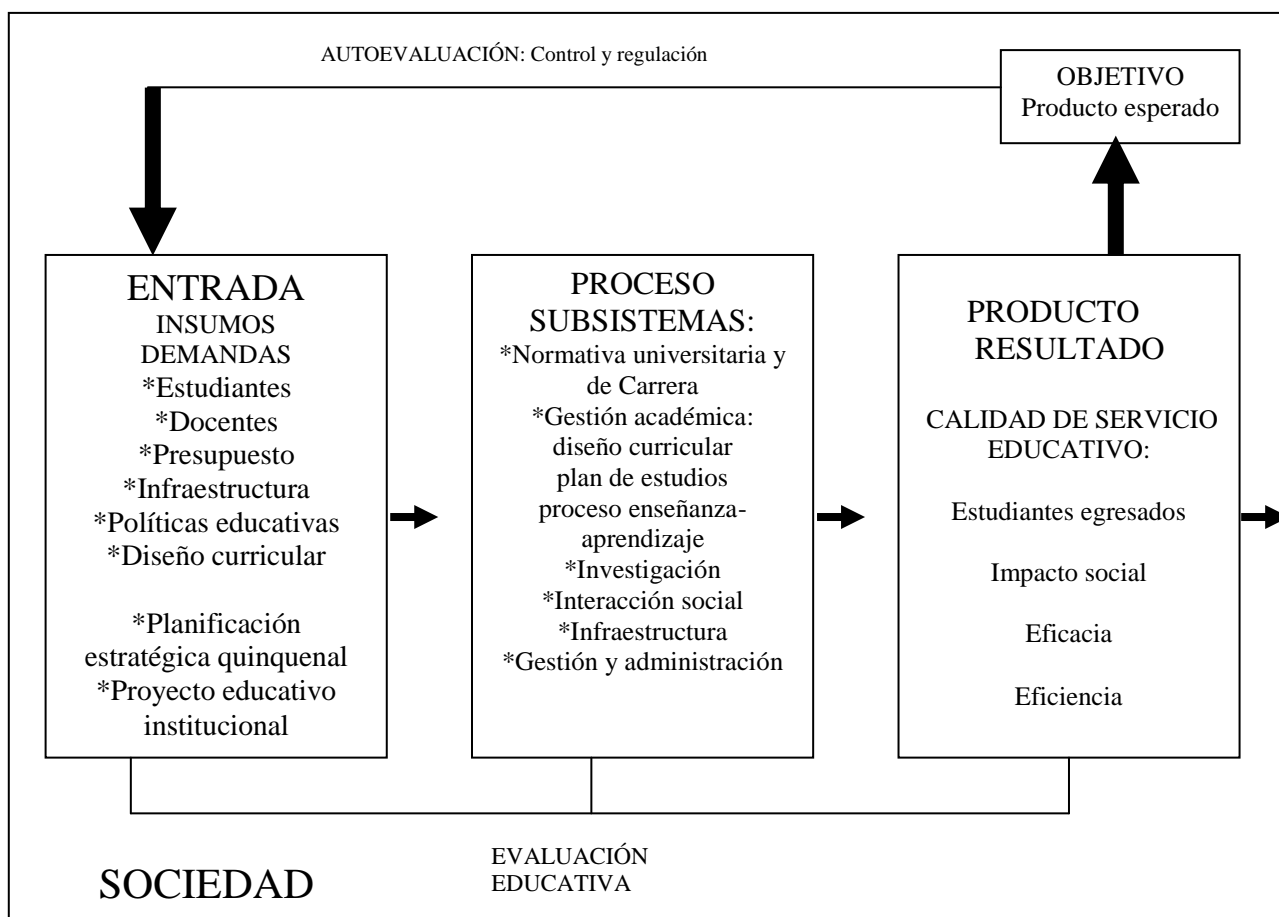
AUTOEVALUACIÓN: Control y regulación

OBJETIVO
Producto esperado

ENTRADA
INSUMOS
DEMANDAS
*Estudiantes
*Docentes
*Presupuesto
*Infraestructura
*Políticas educativas
*Diseño curricular

*Planificación estratégica quinquenal
*Proyecto educativo institucional

PROCESO
SUBSISTEMAS:
*Normativa universitaria y de Carrera
*Gestión académica:
diseño curricular
plan de estudios
proceso enseñanza-aprendizaje
*Investigación
*Interacción social
*Infraestructura
*Gestión y administración

PRODUCTO
RESULTADO

CALIDAD DE SERVICIO EDUCATIVO:

Estudiantes egresados

Impacto social

Eficacia

Eficiencia

EVALUACIÓN
EDUCATIVA

SOCIEDAD